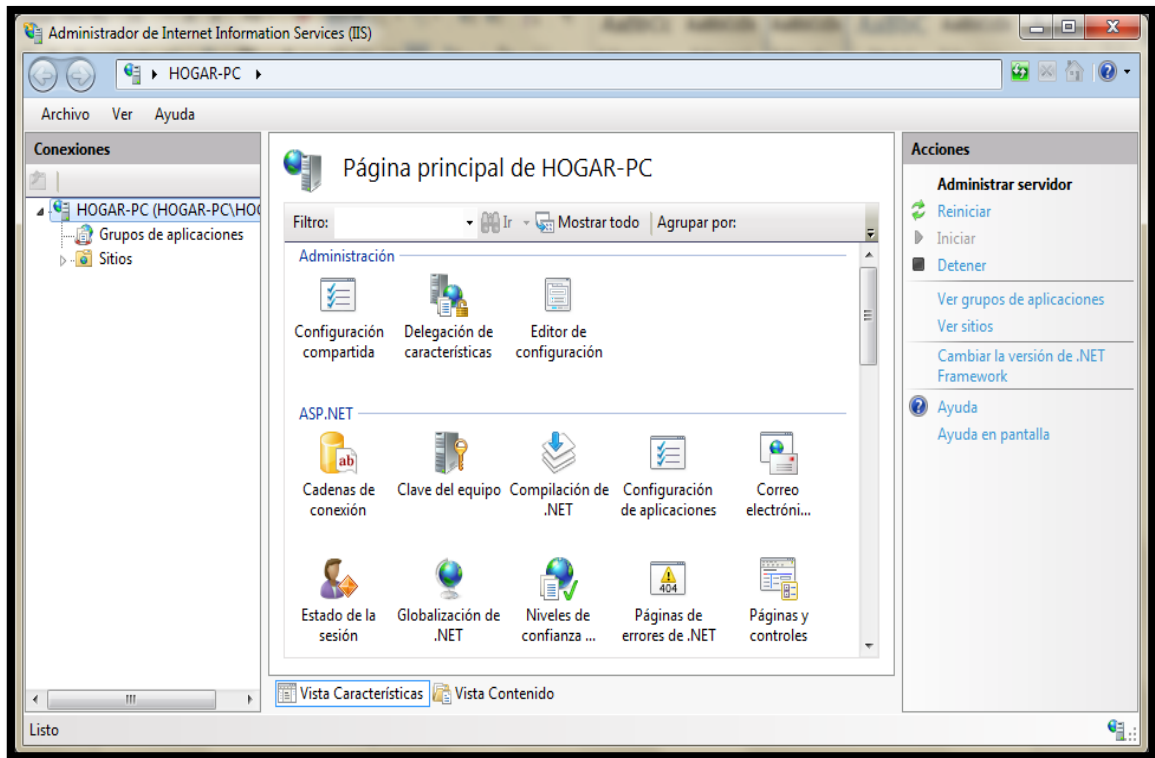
Administrador de Internet Information Services (IIS)

HOGAR-PC ▸

Archivo Ver Ayuda

Conexiones

HOGAR-PC (HOGAR-PC\HO
Grupos de aplicaciones
Sitios

Página principal de HOGAR-PC

Filtro: Ir Mostrar todo Agrupar por:

Administración

Configuración compartida
Delegación de características
Editor de configuración

ASP.NET

Cadenas de conexión
Clave del equipo
Compilación de .NET
Configuración de aplicaciones
Correo electróni...

Estado de la sesión
Globalización de .NET
Niveles de confianza ...
Páginas de errores de .NET
Páginas y controles

Vista Características Vista Contenido

Acciones

Administrar servidor
Reiniciar
Iniciar
Detener
Ver grupos de aplicaciones
Ver sitios
Cambiar la versión de .NET Framework
Ayuda
Ayuda en pantalla

Listo